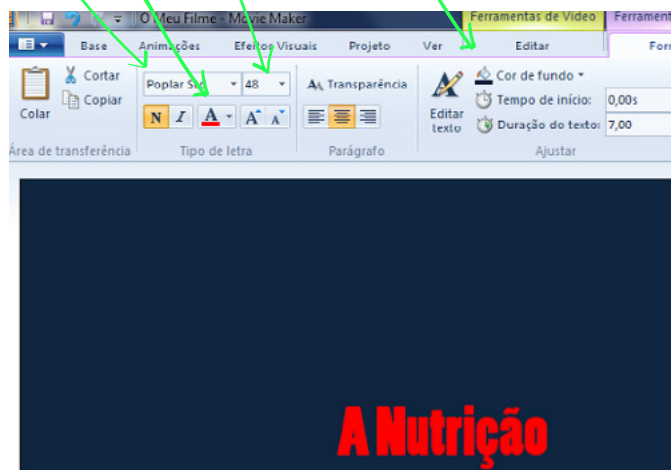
O Meu Filme - Movie Maker

Ferramentas de Vídeo

Ferrament

Base

Animações

Efeitos Visuais

Projeto

Ver

Editar

For

Colar

Cortar

Copiar

Área de transferência

Poplar Std

48

N

I

A

Tipo de letra

Transparência

Parágrafo

Editar texto

Cor de fundo

Tempo de início:

0,00s

Duração do texto:

7,00

Ajustar

A Nutrição